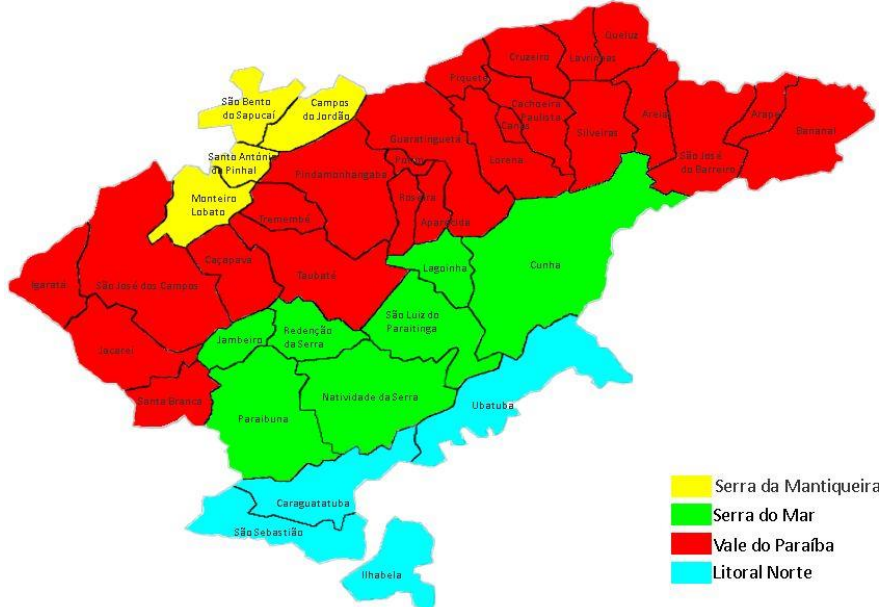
Queluz
Cruzeiro
Lavrinhas
Piquete
Cachoeira Paulista
Canas
Silveiras
Areias
Arapeí
Bananal
São Bento do Sapucaí
Campos do Jordão
Guaratinguetá
Potim
Lorena
São José do Barreiro
Santo Antônio do Pinhal
Pindamonhangaba
Roseira
Monteiro Lobato
Tremembé
Aparecida
Lagoinha
Cunha
Caçapava
Igaratá
São José dos Campos
Taubaté
São Luiz do Paraitinga
Jambeiro
Redenção da Serra
Jacareí
Natividade da Serra
Santa Branca
Ubatuba
Paraibuna
Caraguatatuba
São Sebastião
Ilhabela
Serra da Mantiqueira
Serra do Mar
Vale do Paraíba
Litoral Norte